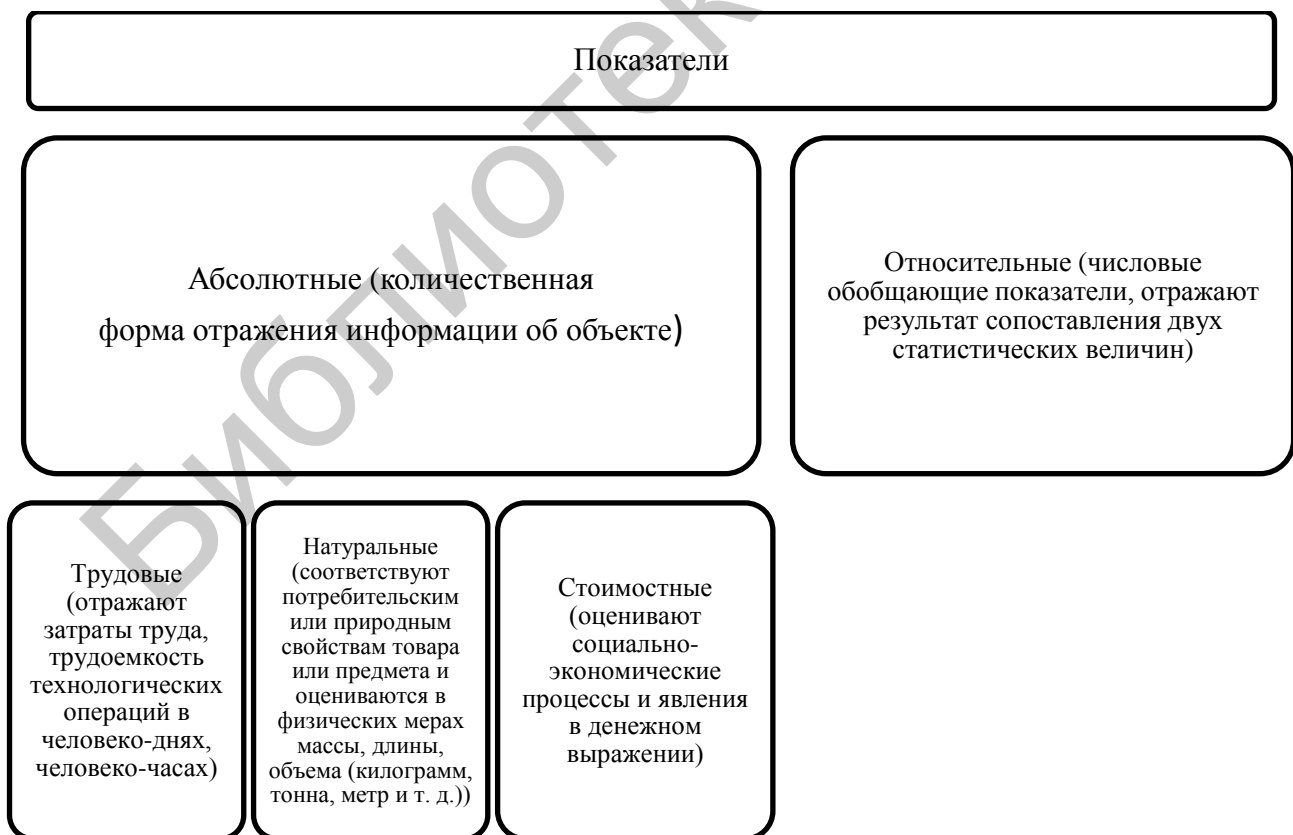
Показатели

Абсолютные (количественная форма отражения информации об объекте)

Относительные (числовые обобщающие показатели, отражают результат сопоставления двух статистических величин)

Трудовые (отражают затраты труда, трудоемкость технологических операций в человеко-днях, человеко-часах)

Натуральные (соответствуют потребительским или природным свойствам товара или предмета и оцениваются в физических мерах массы, длины, объема (килограмм, тонна, метр и т. д.))

Стоимостные (оценивают социально-экономические процессы и явления в денежном выражении)

Библиотека